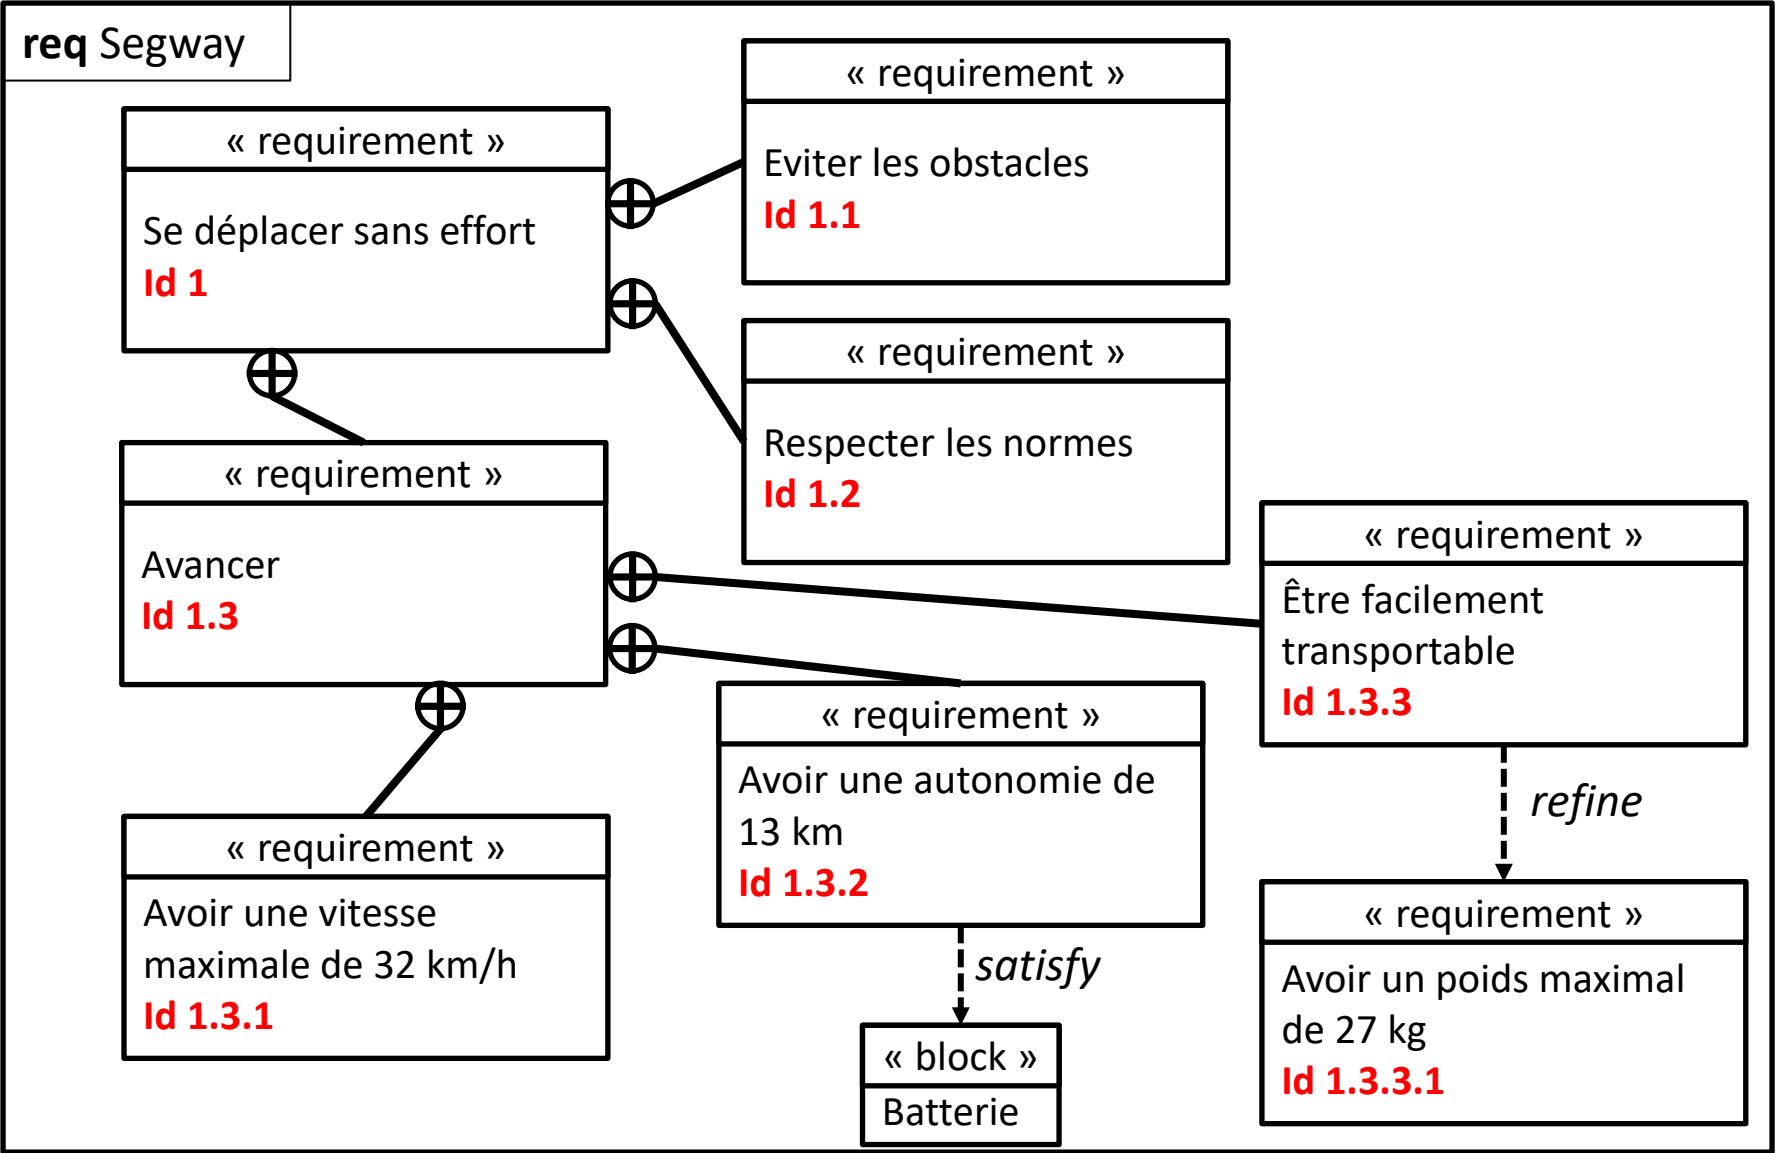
req Segway

« requirement »
Se déplacer sans effort
Id 1

« requirement »
Eviter les obstacles
Id 1.1

« requirement »
Respecter les normes
Id 1.2

« requirement »
Avancer
Id 1.3

« requirement »
Être facilement transportable
Id 1.3.3

refine

« requirement »
Avoir une autonomie de 13 km
Id 1.3.2

satisfy

« requirement »
Avoir une vitesse maximale de 32 km/h
Id 1.3.1

« block »
Batterie

« requirement »
Avoir un poids maximal de 27 kg
Id 1.3.3.1